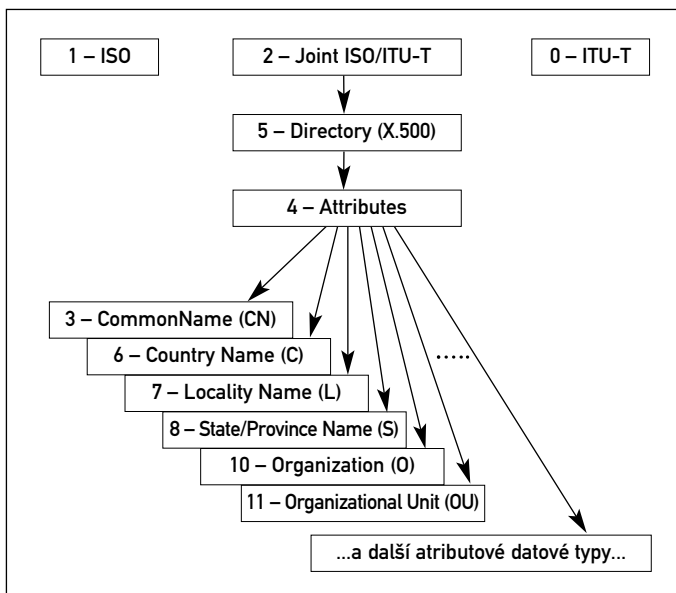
1 – ISO

2 – Joint ISO/ITU-T

0 – ITU-T

5 – Directory (X.500)

4 – Attributes

3 – CommonName (CN)

6 – Country Name (C)

7 – Locality Name (L)

8 – State/Province Name (S)

10 – Organization (O)

11 – Organizational Unit (OU)

.....

...a další atributové datové typy...